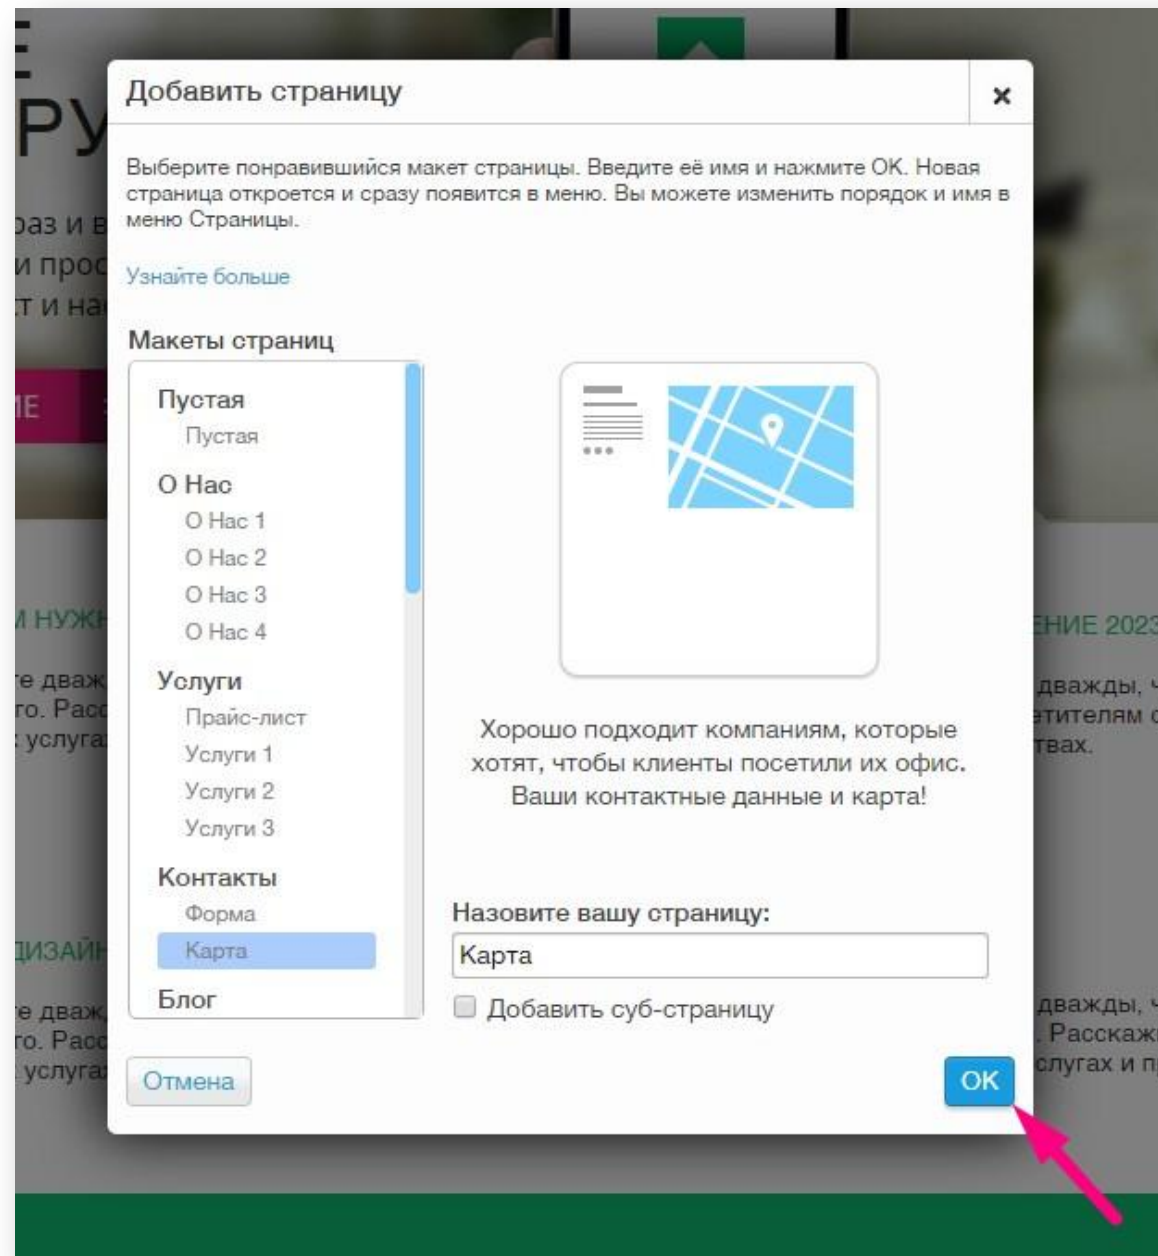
Добавить страницу

×

Выберите понравившийся макет страницы. Введите её имя и нажмите ОК. Новая страница откроется и сразу появится в меню. Вы можете изменить порядок и имя в меню Страницы.

Узнайте больше

Макеты страниц

Пустая
Пустая
О Нас
О Нас 1
О Нас 2
О Нас 3
О Нас 4
Услуги
Прайс-лист
Услуги 1
Услуги 2
Услуги 3
Контакты
Форма
Карта
Блог

Хорошо подходит компаниям, которые хотят, чтобы клиенты посетили их офис. Ваши контактные данные и карта!

Назовите вашу страницу:

Карта

Добавить суб-страницу

Отмена

OK